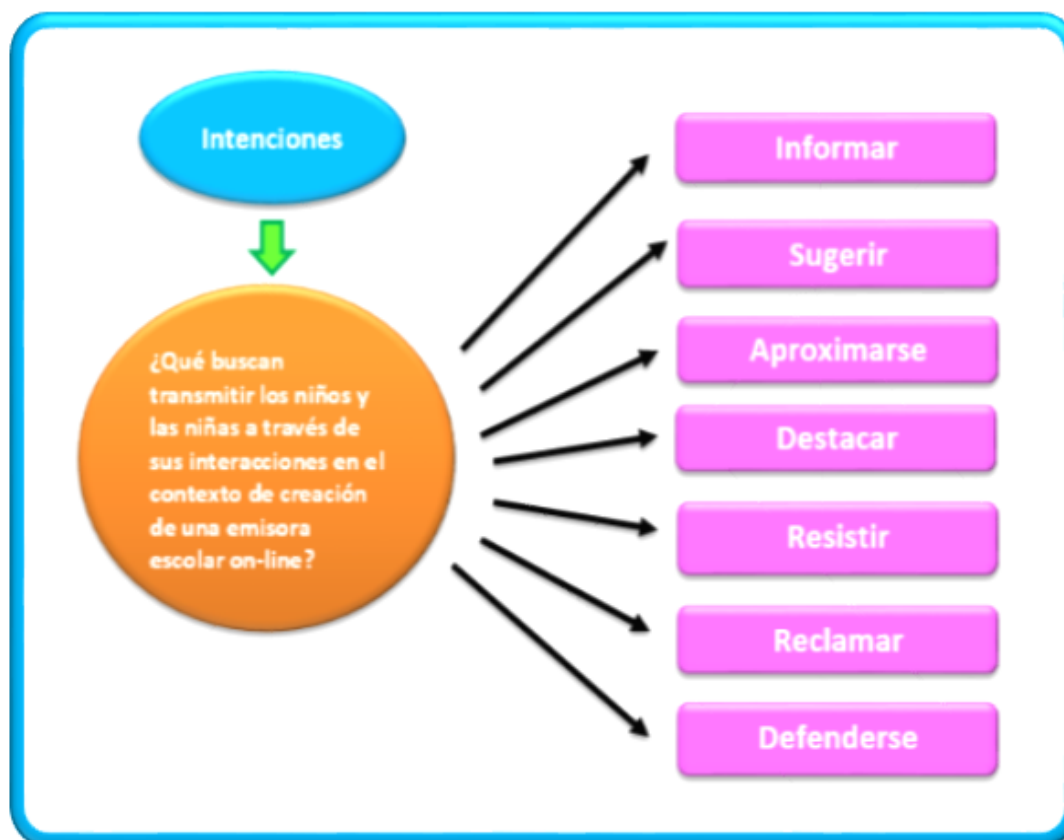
Intenciones

¿Qué buscan transmitir los niños y las niñas a través de sus interacciones en el contexto de creación de una emisora escolar on-line?

Informar

Sugerir

Aproximarse

Destacar

Resistir

Reclamar

Defenderse